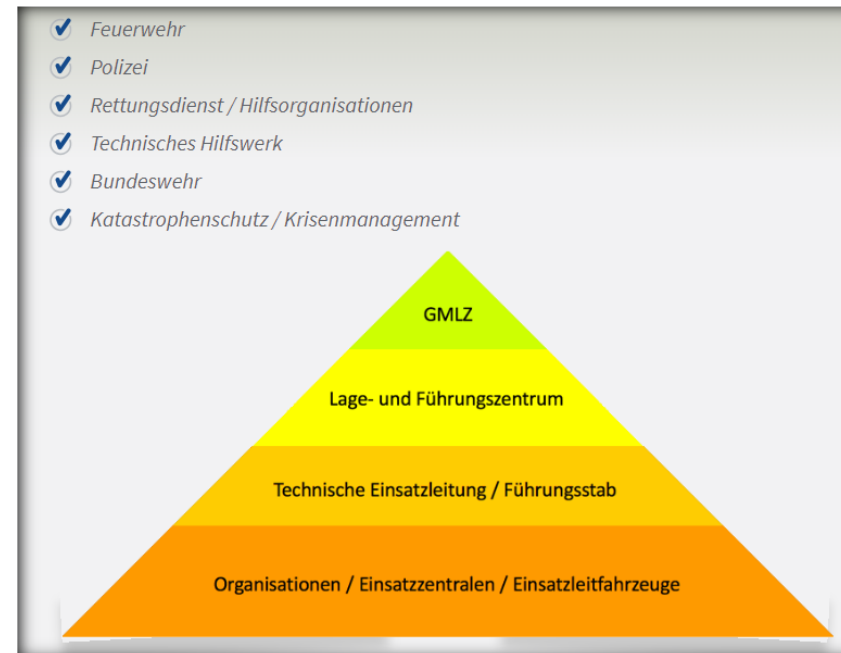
Feuerwehr
Polizei
Rettungsdienst / Hilfsorganisationen
Technisches Hilfswerk
Bundeswehr
Katastrophenschutz / Krisenmanagement

GMLZ

Lage- und Führungszentrum

Technische Einsatzleitung / Führungsstab

Organisationen / Einsatzzentralen / Einsatzleitfahrzeuge